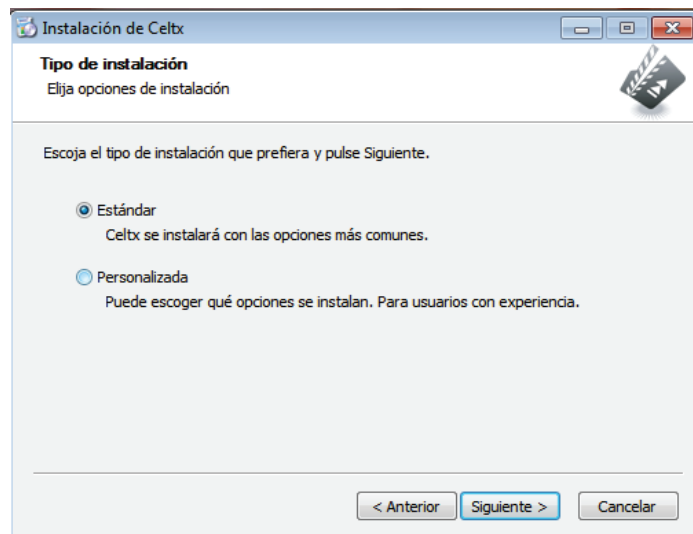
Instalación de Celtx

Tipo de instalación
Elija opciones de instalación

Escoja el tipo de instalación que prefiera y pulse Siguiente.

Estándar
Celtx se instalará con las opciones más comunes.

Personalizada
Puede escoger qué opciones se instalan. Para usuarios con experiencia.

< Anterior | Siguiente > | Cancelar